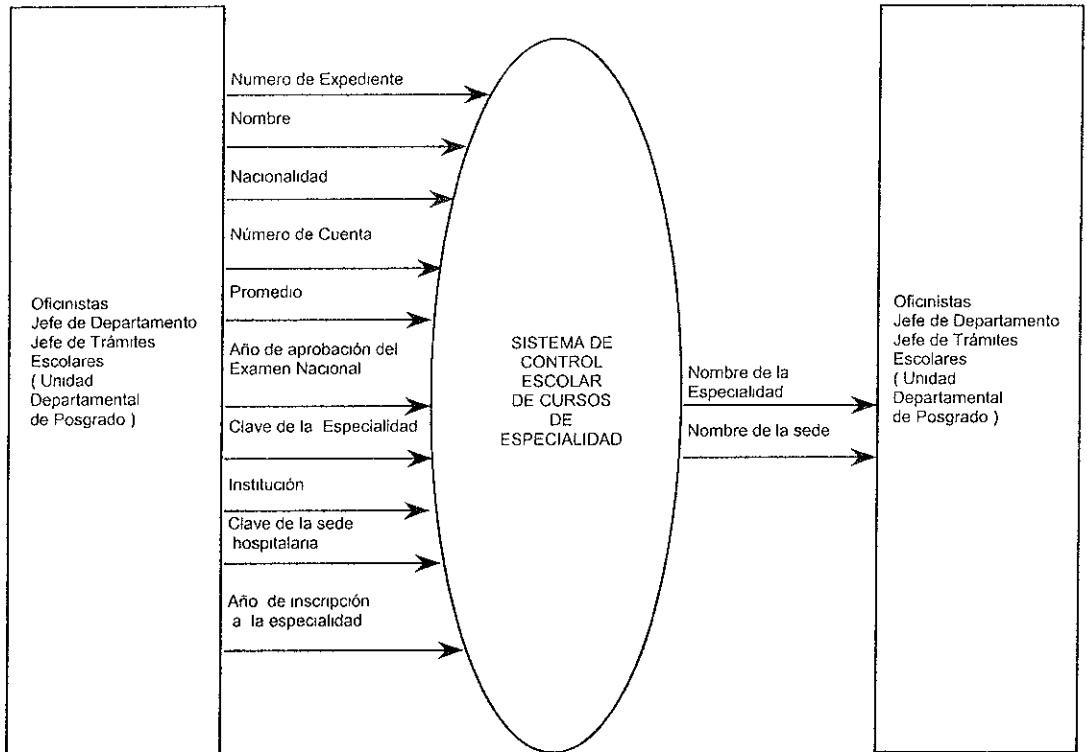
Oficinistas
Jefe de Departamento
Jefe de Trámites
Escolares
( Unidad
Departamental
de Posgrado )

Numero de Expediente

Nombre

Nacionalidad

Número de Cuenta

Promedio

Año de aprobación del Examen Nacional

Clave de la Especialidad

Institución

Clave de la sede hospitalaria

Año de inscripción a la especialidad

SISTEMA DE CONTROL ESCOLAR DE CURSOS DE ESPECIALIDAD

Nombre de la Especialidad

Nombre de la sede

Oficinistas
Jefe de Departamento
Jefe de Trámites
Escolares
( Unidad
Departamental
de Posgrado )